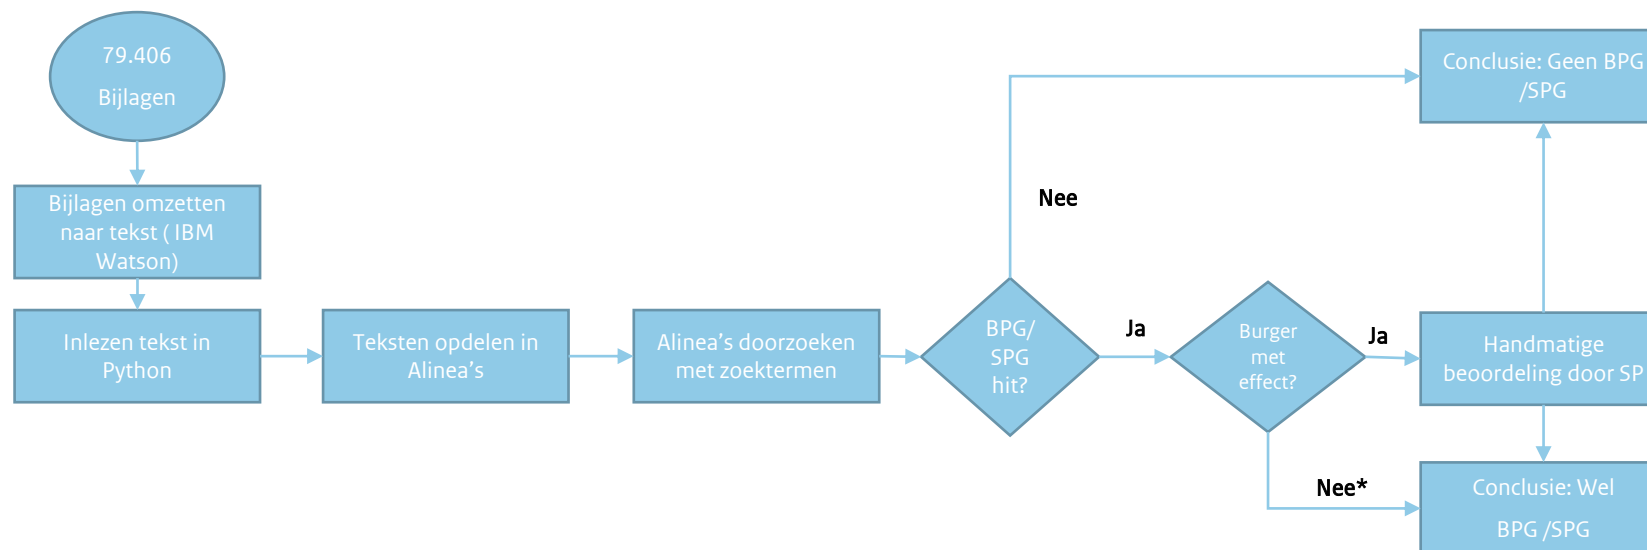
79.406
Bijlagen

Bijlagen omzetten naar tekst ( IBM Watson)

Inlezen tekst in Python

Teksten opdelen in Alinea's

Alinea's doorzoeken met zoektermen

BPG/ SPG hit?

Nee

Ja

Burger met effect?

Ja

Nee*

Conclusie: Geen BPG /SPG

Handmatige beoordeling door SP

Conclusie: Wel BPG /SPG